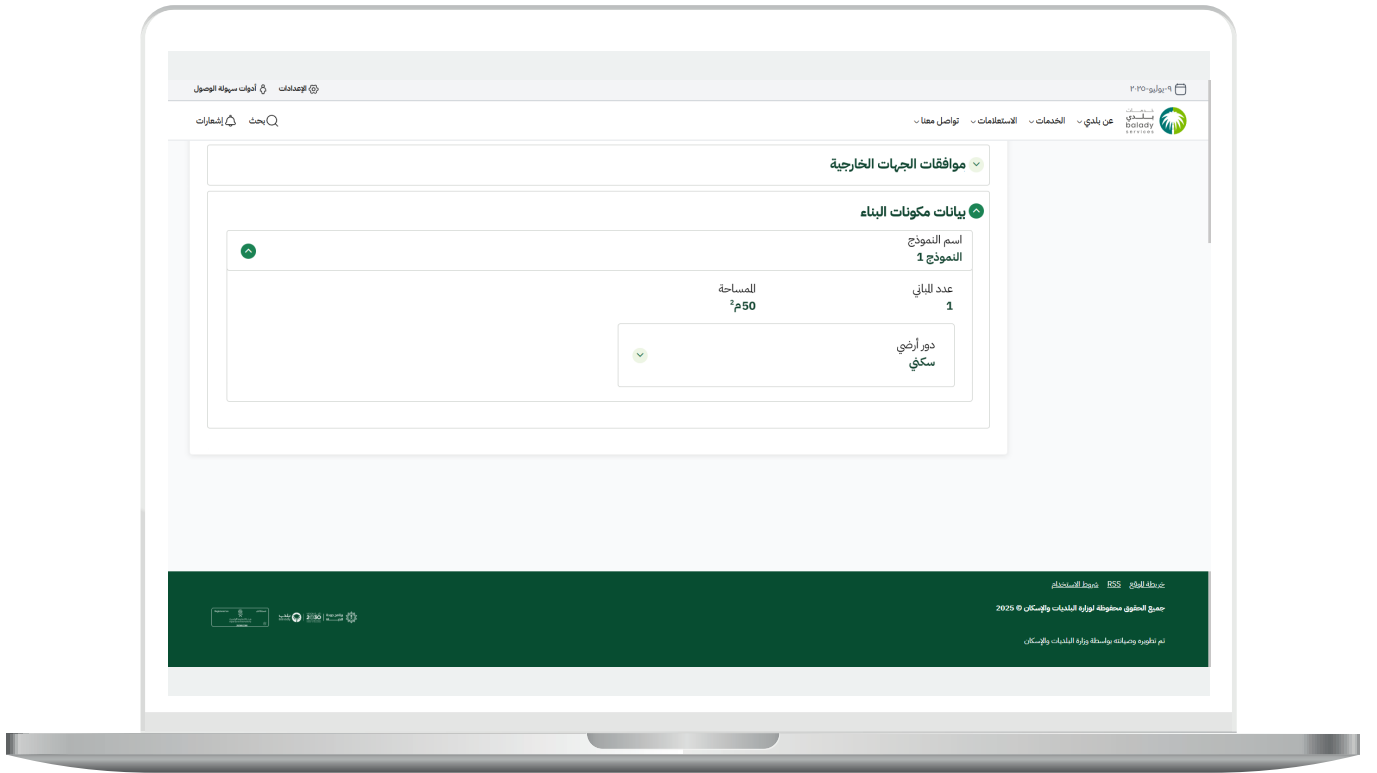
٠٩-يوليو-٢٠٢٥

الإعدادات
أدوات سهولة الوصول

balady services
عن بلدي
الخدمات
الاستعلامات
تواصل معنا
بحث
إشعارات

موافقات الجهات الخارجية

بيانات مكونات البناء

اسم النموذج
النموذج 1

عدد المباني
1
المساحة
50م$^2$

دور أرضي
سكني

خريطة الموقع RSS شروط الاستخدام
جميع الحقوق محفوظة لوزارة البلديات والإسكان © 2025
تم تطويره وصيانته بواسطة وزارة البلديات والإسكان